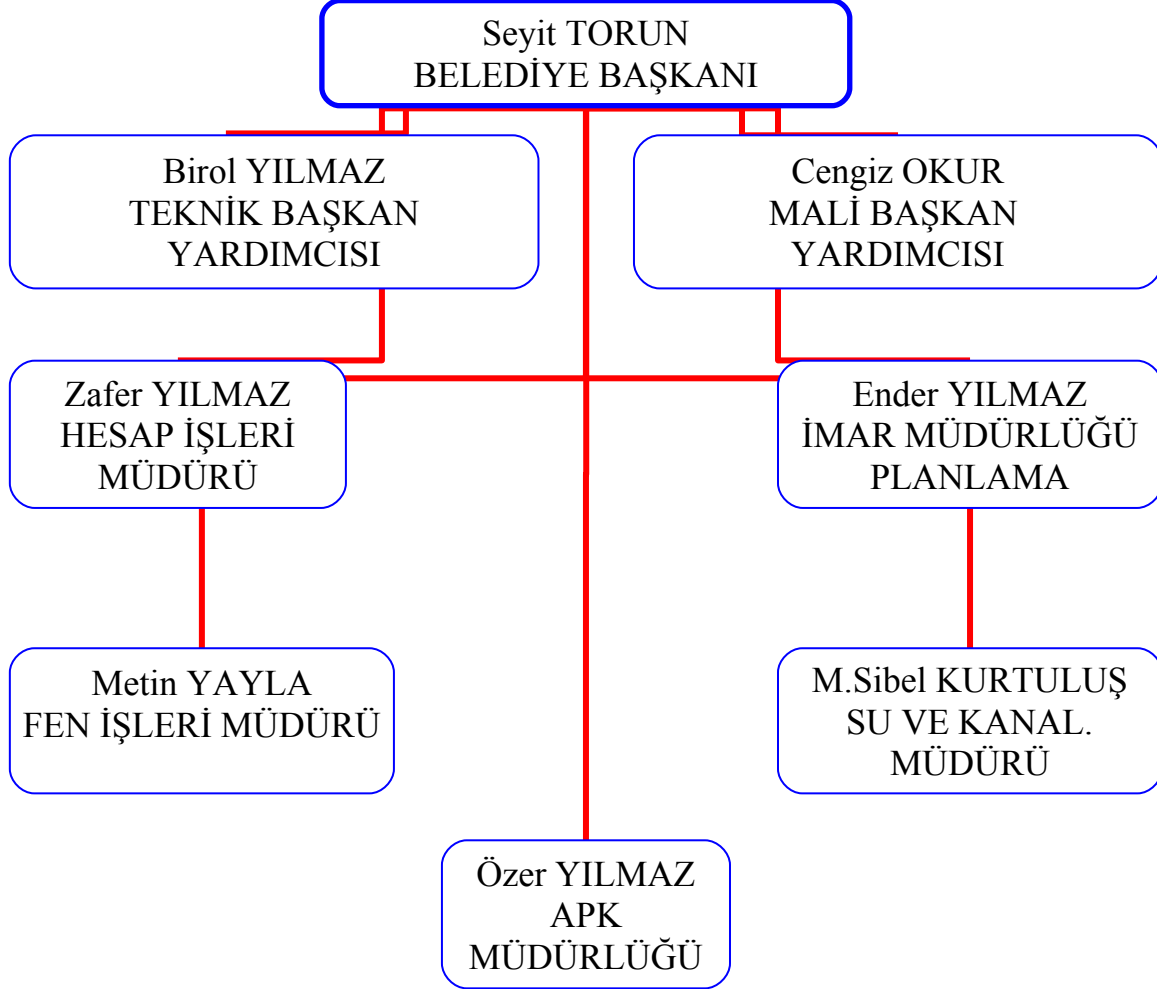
Seyit TORUN
BELEDİYE BAŞKANI

Birol YILMAZ
TEKNİK BAŞKAN
YARDIMCISI

Cengiz OKUR
MALİ BAŞKAN
YARDIMCISI

Zafer YILMAZ
HESAP İŞLERİ
MÜDÜRÜ

Ender YILMAZ
İMAR MÜDÜRLÜĞÜ
PLANLAMA

Metin YAYLA
FEN İŞLERİ MÜDÜRÜ

M.Sibel KURTULUŞ
SU VE KANAL.
MÜDÜRÜ

Özer YILMAZ
APK
MÜDÜRLÜĞÜ